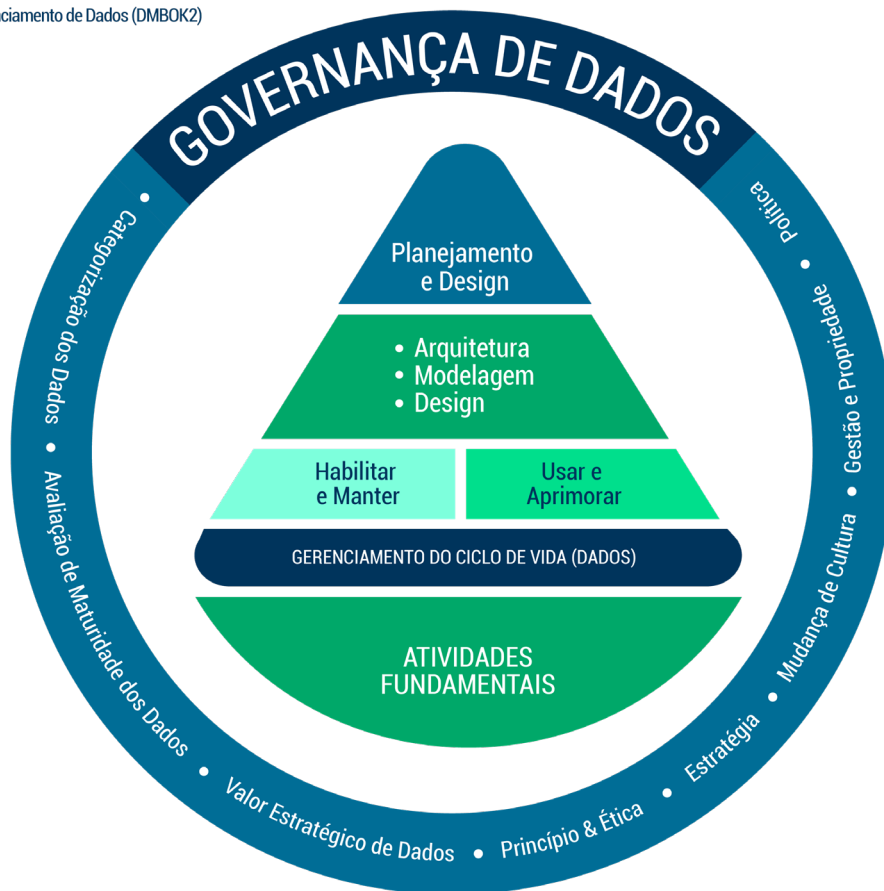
ciamento de Dados (DMBOK2)

GOVERNANÇA DE DADOS

Planejamento e Design

• Arquitetura
• Modelagem
• Design

Habilitar e Manter

Usar e Aprimorar

GERENCIAMENTO DO CICLO DE VIDA (DADOS)

ATIVIDADES FUNDAMENTAIS

Política • Gestão e Propriedade • Mudança de Cultura • Estratégia • Princípio & Ética • Valor Estratégico de Dados • Avaliação de Maturidade dos Dados • Categorização dos Dados •